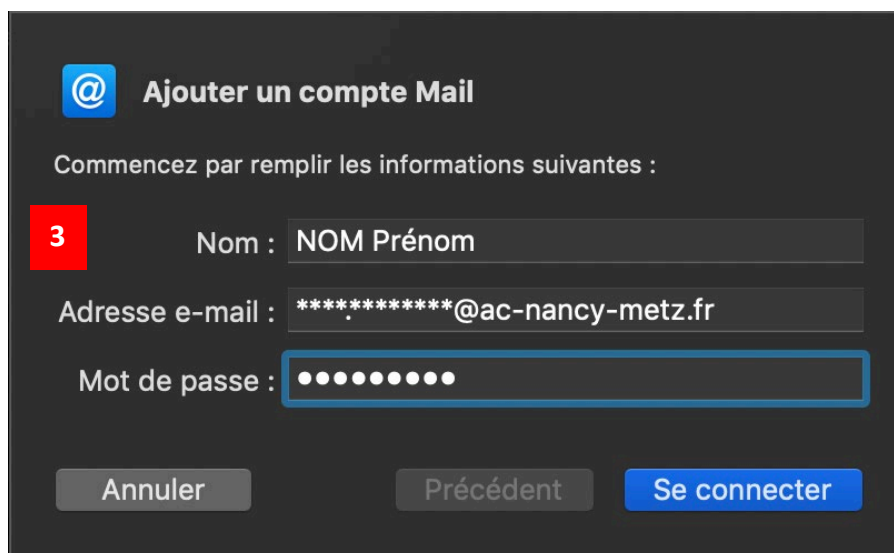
@

Ajouter un compte Mail

Commencez par remplir les informations suivantes :

3

Nom : NOM Prénom

Adresse e-mail : ***.*********@ac-nancy-metz.fr

Mot de passe : •••••••••

Annuler

Précédent

Se connecter